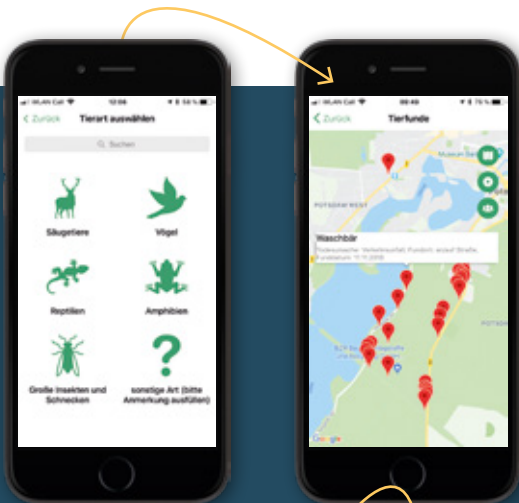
WLAN Call 12:06 58 %

< Zurück Tierart auswählen

Suchen

Säugetiere

Vögel

Reptilien

Amphibien

Große Insekten und Schnecken

sonstige Art (bitte Anmerkung ausfüllen)

WLAN Call 09:49 75 %

< Zurück Tierfunde

POTSDAM WEST

Waschbär

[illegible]

Google